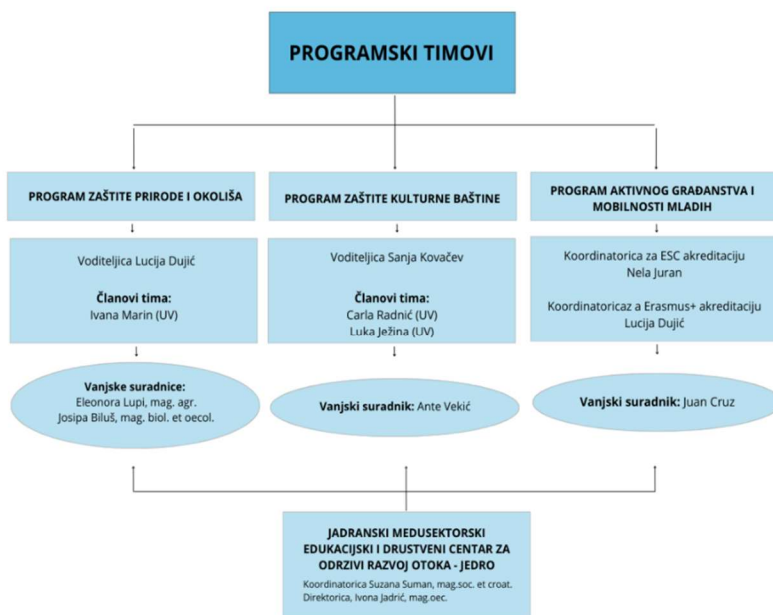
PROGRAMSKI TIMOVI

PROGRAM ZAŠTITE PRIRODE I OKOLIŠA

Voditeljica Lucija Dujić

**Članovi tima:**
Ivana Marin (UV)

**Vanjske suradnice:**
Eleonora Lupi, mag. agr.
Josipa Biluš, mag. biol. et oecol.

PROGRAM ZAŠTITE KULTURNE BAŠTINE

Voditeljica Sanja Kovačev

**Članovi tima:**
Carla Radnić (UV)
Luka Ježina (UV)

**Vanjski suradnik:** Ante Vekić

PROGRAM AKTIVNOG GRAĐANSTVA I MOBILNOSTI MLADIH

Koordinatorica za ESC akreditaciju
Nela Juran

Koordinatoricaz a Erasmus+ akreditaciju
Lucija Dujić

**Vanjski suradnik:** Juan Cruz

JADRANSKI MEDUSEKTORSKI EDUKACIJSKI I DRUSTVENI CENTAR ZA ODRZIVI RAZVOJ OTOKA - JEDRO

Koordinatorica Suzana Suman, mag.soc. et croat.
Direktorica, Ivona Jadrić, mag.oec.